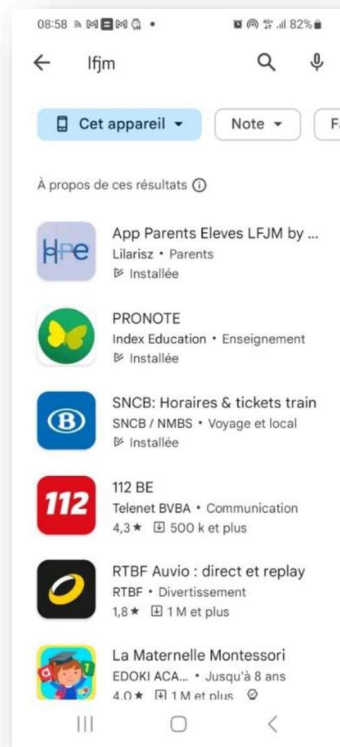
08:58 82%

lfjm

Cet appareil ▾ Note ▾ F

À propos de ces résultats ⓘ

App Parents Eleves LFJM by ...
Lilarisz • Parents
Installée

PRONOTE
Index Education • Enseignement
Installée

SNCB: Horaires & tickets train
SNCB / NMBS • Voyage et local
Installée

112
112 BE
Telenet BVBA • Communication
4,3 ★ 500 k et plus

RTBF Auvio : direct et replay
RTBF • Divertissement
1,8 ★ 1 M et plus

La Maternelle Montessori
EDOKI ACA... • Jusqu'à 8 ans
4,0 ★ 1 M et plus